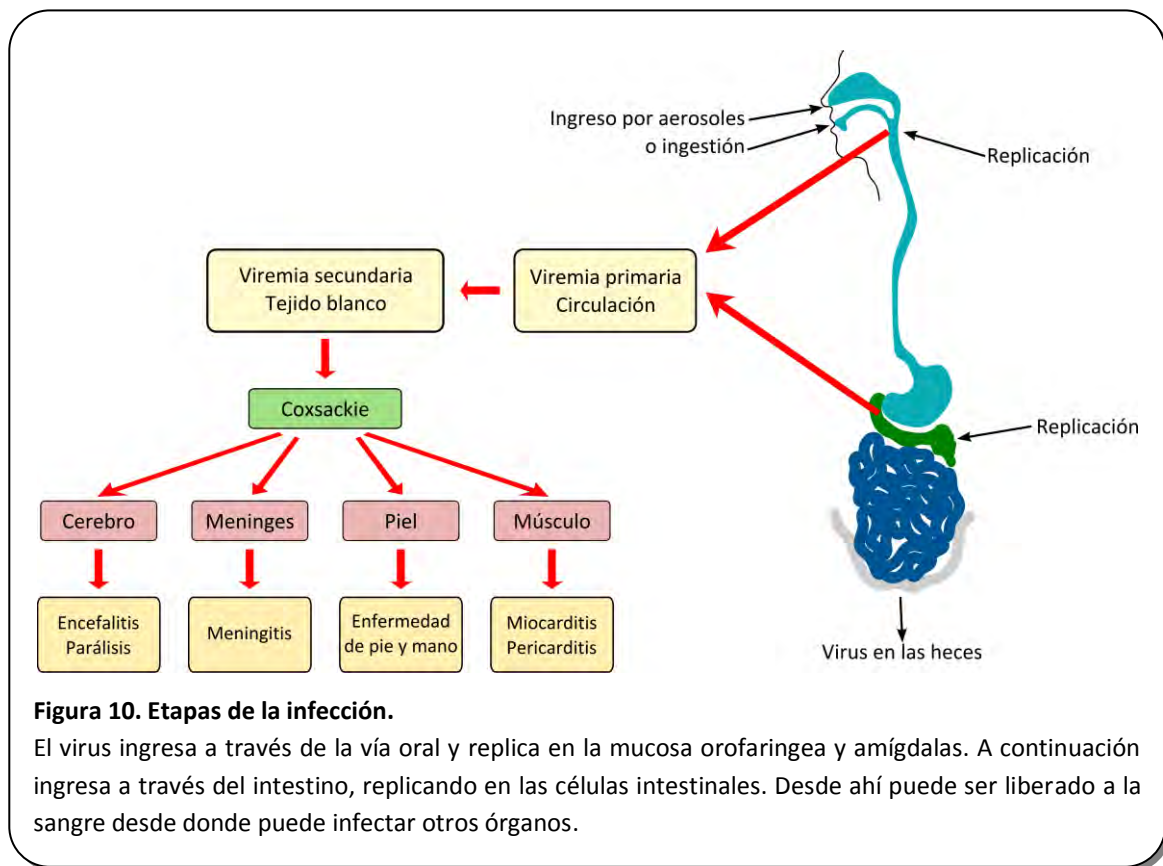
Ingreso por aerosoles
o ingestión

Replicación

Viremia secundaria
Tejido blanco

Viremia primaria
Circulación

Coxsackie

Replicación

Cerebro

Meninges

Piel

Músculo

Encefalitis
Parálisis

Meningitis

Enfermedad
de pie y mano

Miocarditis
Pericarditis

Virus en las heces

**Figura 10. Etapas de la infección.**
El virus ingresa a través de la vía oral y replica en la mucosa orofaringea y amígdalas. A continuación ingresa a través del intestino, replicando en las células intestinales. Desde ahí puede ser liberado a la sangre desde donde puede infectar otros órganos.